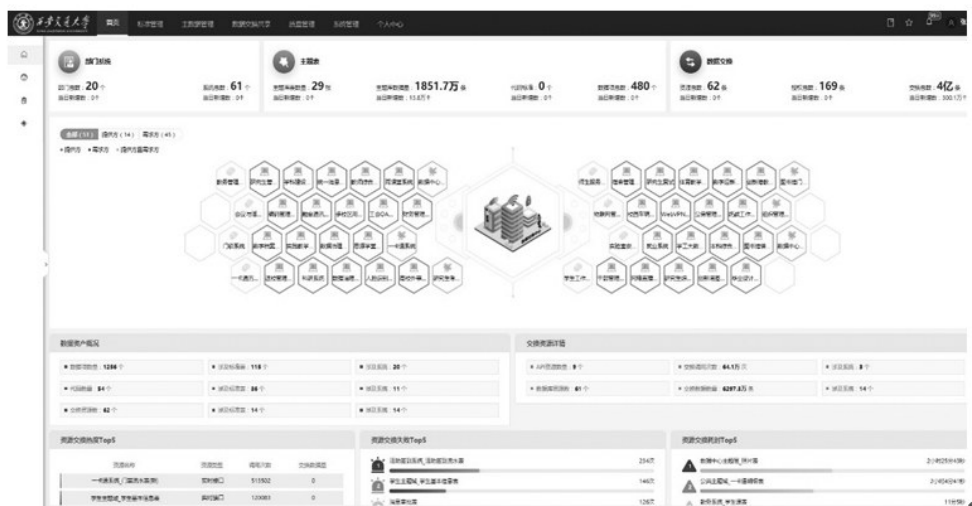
西安交通大学 首页 标准管理 主数据管理 数据交换共享 质量管理 系统管理 个人中心

部门机构
部门数：20个 当日新增数：0个
系统数：61个 当日新增数：0个

主题库
主题库数量：29项 当日新增数：0个
主题库数据量：1851.7万条 当日新增：13.8万个
代码集：0个 当日新增数：0个
数据项数量：480个 当日新增数：0个

数据交换
资源数：62条 当日新增数：0个
授权数：169条 当日新增数：0个
交换量：4亿条 当日新增：300.1万个

全部（11） 提供方（14） 需求方（45）
提供方 需求方 提供方且需求方

数据资产概况
数据项总数：1266个
代码数据：64个
业务资源数：62个
源系统数：118个
源系统数：86个
源系统数：14个
源系统：20个
源系统：11个
源系统：14个

交换资源详情
API资源数：0个
数据库资源数：61个
交换调用次数：64.1万次
交换数据总量：6287.8万条
源系统：8个
源系统：14个

资源交换热度Top5
资源名称 资源类型 调用次数 交换数据量
一站通系统_门派员工数据 实时接口 515502 0
学生主题域_学生基本信息表 实时接口 120983 0

资源交换失败Top5
活动报名系统_活动报名信息表 234次
学生主题域_学生基本信息表 146次
消息推送 126次

资源交换耗时Top5
教育中心主题库_统计表 2小时25分43秒
公共主题域_一卡通信息表 2小时4分41秒
教师信息_学生信息 1分58秒